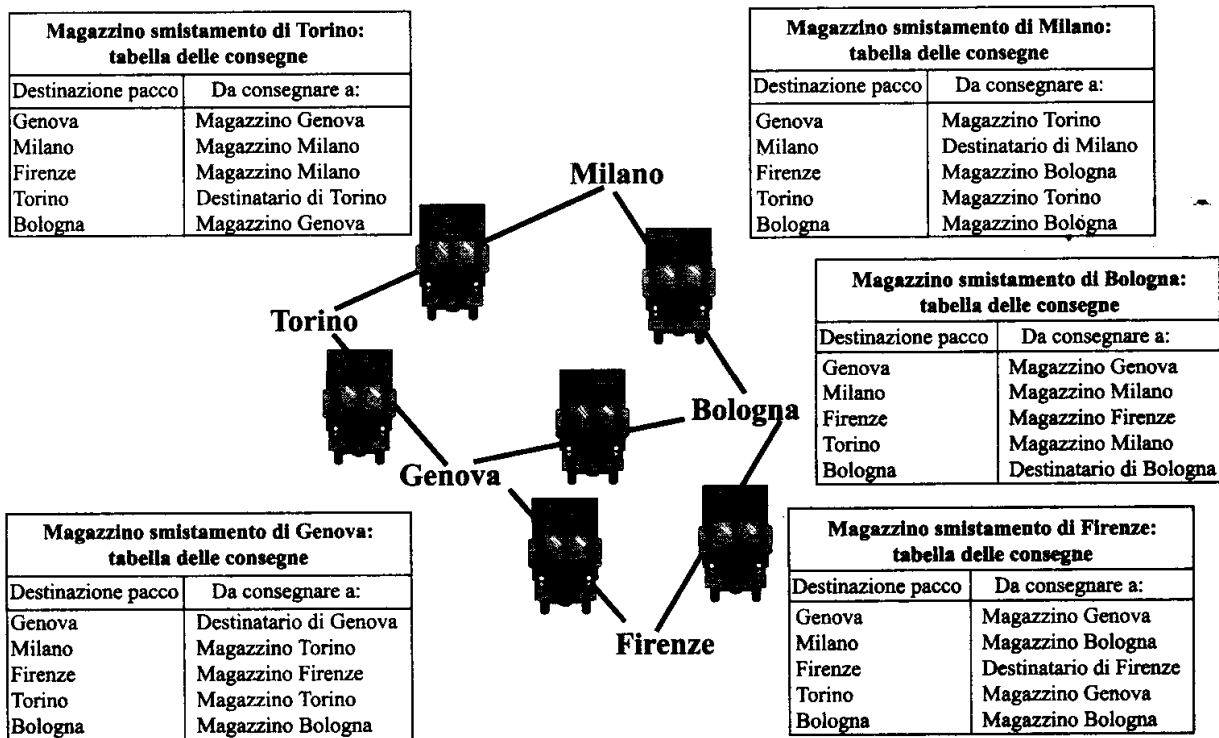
| Magazzino smistamento di Torino: tabella delle consegne | |
|---|---|
| Destinazione pacco | Da consegnare a: |
| Genova | Magazzino Genova |
| Milano | Magazzino Milano |
| Firenze | Magazzino Milano |
| Torino | Destinatario di Torino |
| Bologna | Magazzino Genova |

| Magazzino smistamento di Milano: tabella delle consegne | |
|---|---|
| Destinazione pacco | Da consegnare a: |
| Genova | Magazzino Torino |
| Milano | Destinatario di Milano |
| Firenze | Magazzino Bologna |
| Torino | Magazzino Torino |
| Bologna | Magazzino Bologna |

Milano

Torino

| Magazzino smistamento di Bologna: tabella delle consegne | |
|---|---|
| Destinazione pacco | Da consegnare a: |
| Genova | Magazzino Genova |
| Milano | Magazzino Milano |
| Firenze | Magazzino Firenze |
| Torino | Magazzino Milano |
| Bologna | Destinatario di Bologna |

Bologna

Genova

| Magazzino smistamento di Genova: tabella delle consegne | |
|---|---|
| Destinazione pacco | Da consegnare a: |
| Genova | Destinatario di Genova |
| Milano | Magazzino Torino |
| Firenze | Magazzino Firenze |
| Torino | Magazzino Torino |
| Bologna | Magazzino Bologna |

Firenze

| Magazzino smistamento di Firenze: tabella delle consegne | |
|---|---|
| Destinazione pacco | Da consegnare a: |
| Genova | Magazzino Genova |
| Milano | Magazzino Bologna |
| Firenze | Destinatario di Firenze |
| Torino | Magazzino Genova |
| Bologna | Magazzino Bologna |